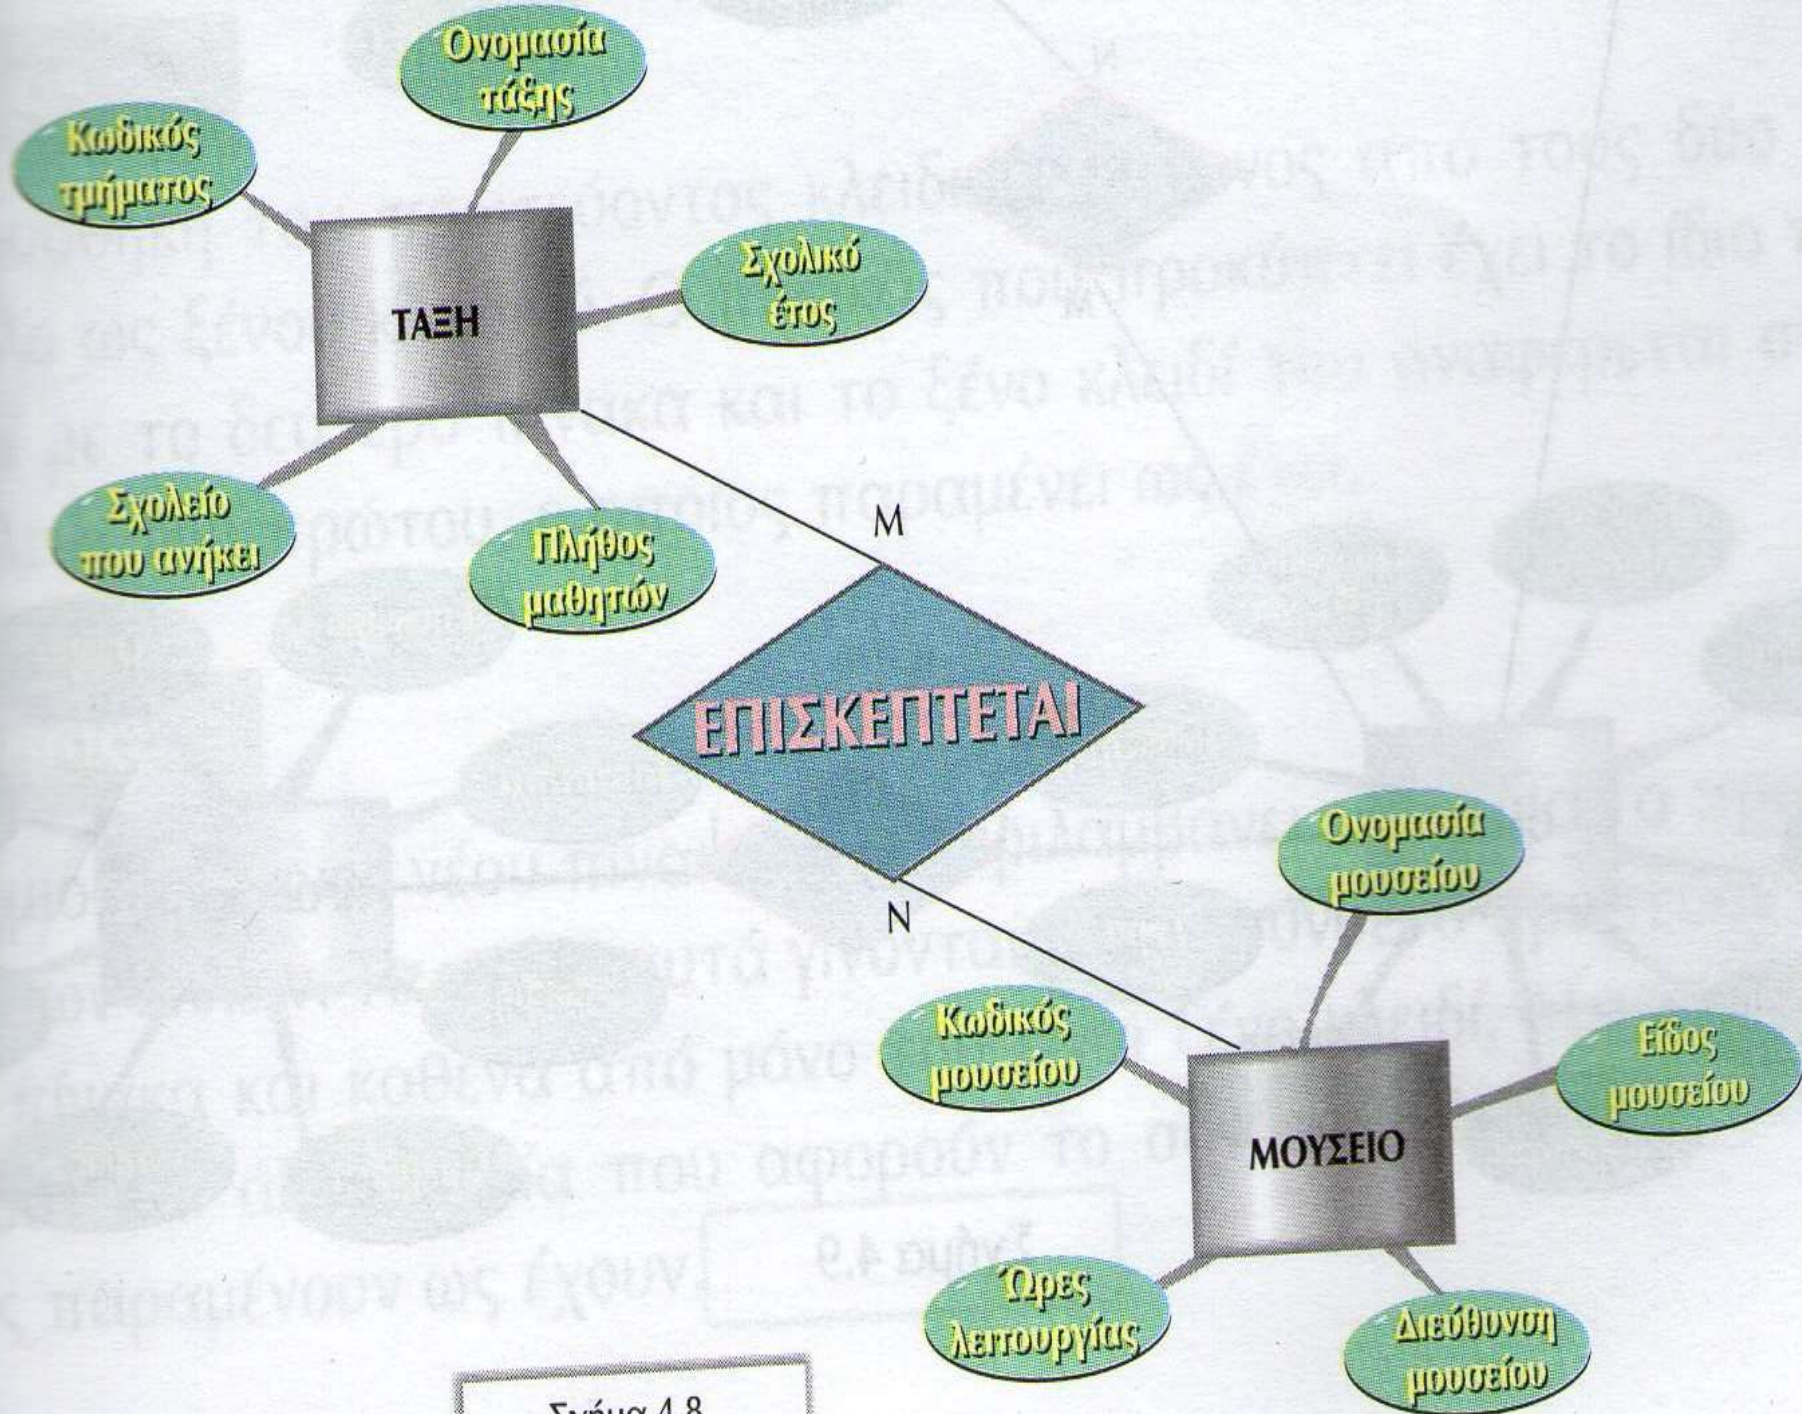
Ονομασία τάξης

Κωδικός τμήματος

ΤΑΞΗ

Σχολικό έτος

Σχολείο που ανήκει

Πλήθος μαθητών

M

ΕΠΙΣΚΕΠΤΕΤΑΙ

N

Ονομασία μουσείου

Κωδικός μουσείου

Είδος μουσείου

ΜΟΥΣΕΙΟ

Ώρες λειτουργίας

Διεύθυνση μουσείου

Σχήμα 4.8